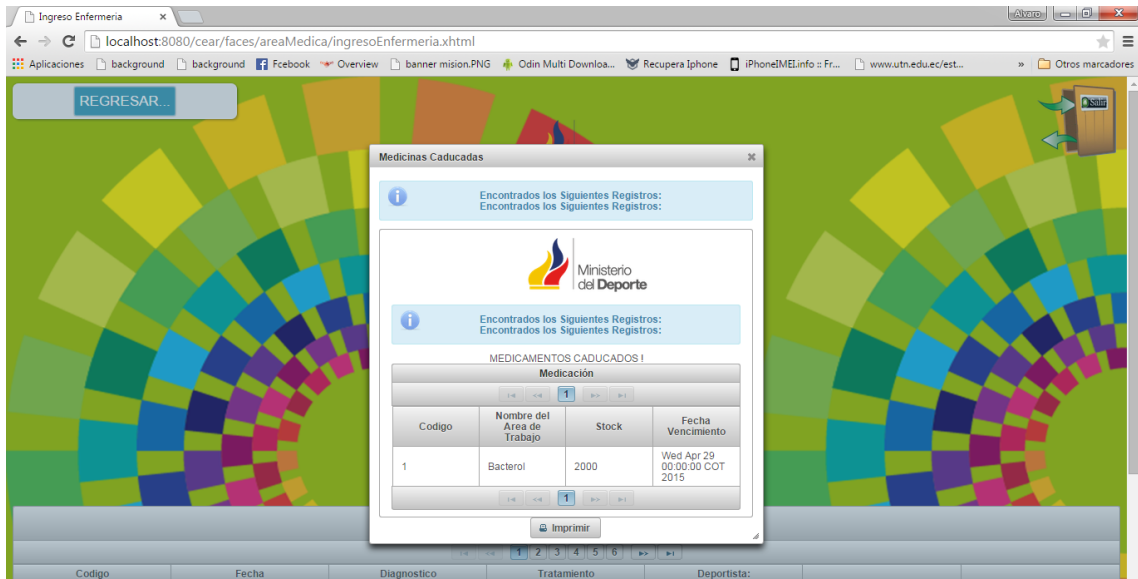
Ingreso Enfermeria ×

Alvaro

localhost:8080/cear/faces/areaMedica/ingresoEnfermeria.xhtml

Aplicaciones background background Fcebook Overview banner mision.PNG Odin Multi Downloa... Recupera Iphone iPhoneIMEI.info :: Fr... www.utn.edu.ec/est... » Otros marcadores

REGRESAR...

Salir

Medicinas Caducadas ×

Encontrados los Siguientes Registros:
Encontrados los Siguientes Registros:

Ministerio del Deporte

Encontrados los Siguientes Registros:
Encontrados los Siguientes Registros:

MEDICAMENTOS CADUCADOS !

Medicación

1

| Codigo | Nombre del Area de Trabajo | Stock | Fecha Vencimiento |
|---|---|---|---|
| 1 | Bacterol | 2000 | Wed Apr 29 00:00:00 COT 2015 |

1

Imprimir

1 2 3 4 5 6

| Codigo | Fecha | Diagnostico | Tratamiento | Deportista: |
|---|---|---|---|---|